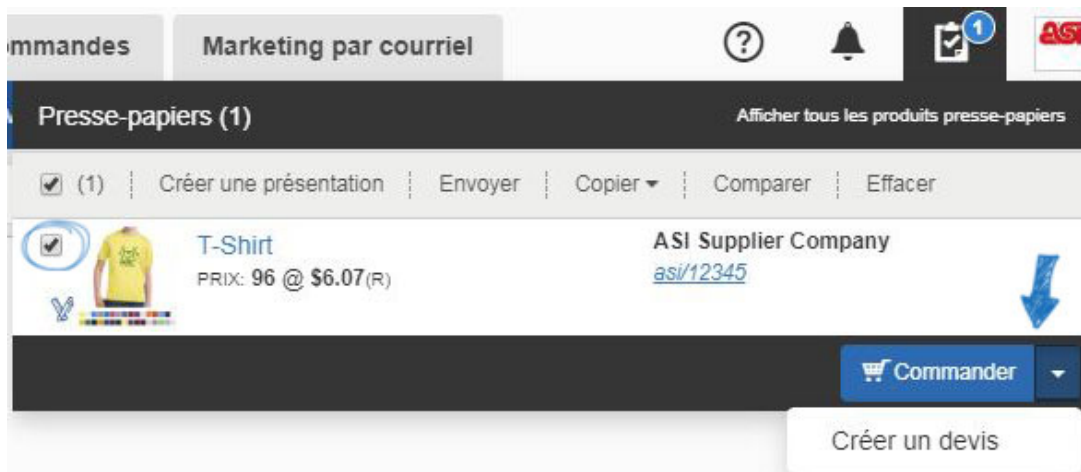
ommandes | Marketing par courriel

?

1

ASI

Presse-papiers (1)

Afficher tous les produits presse-papiers

(1) | Créer une présentation | Envoyer | Copier | Comparer | Effacer

T-Shirt
PRIX: 96 @ $6.07(R)

ASI Supplier Company
asi/12345

Commander

Créer un devis